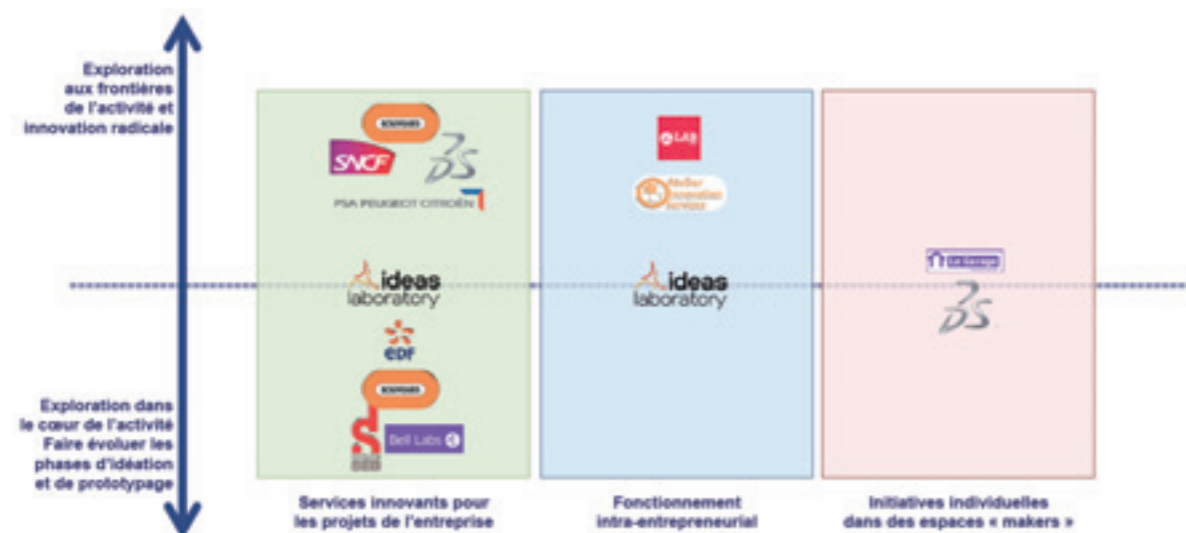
Exploration aux frontières de l'activité et innovation radicale

Exploration dans le cœur de l'activité Faire évoluer les phases d'idéation et de prototypage

SNCF

PSA PEUGEOT CITROËN

ideas laboratory

EDF

Bell Labs

Services innovants pour les projets de l'entreprise

LAB

Atelier Innovation Services

ideas laboratory

Fonctionnement intra-entrepreneurial

Le Garage

Initiatives individuelles dans des espaces « makers »